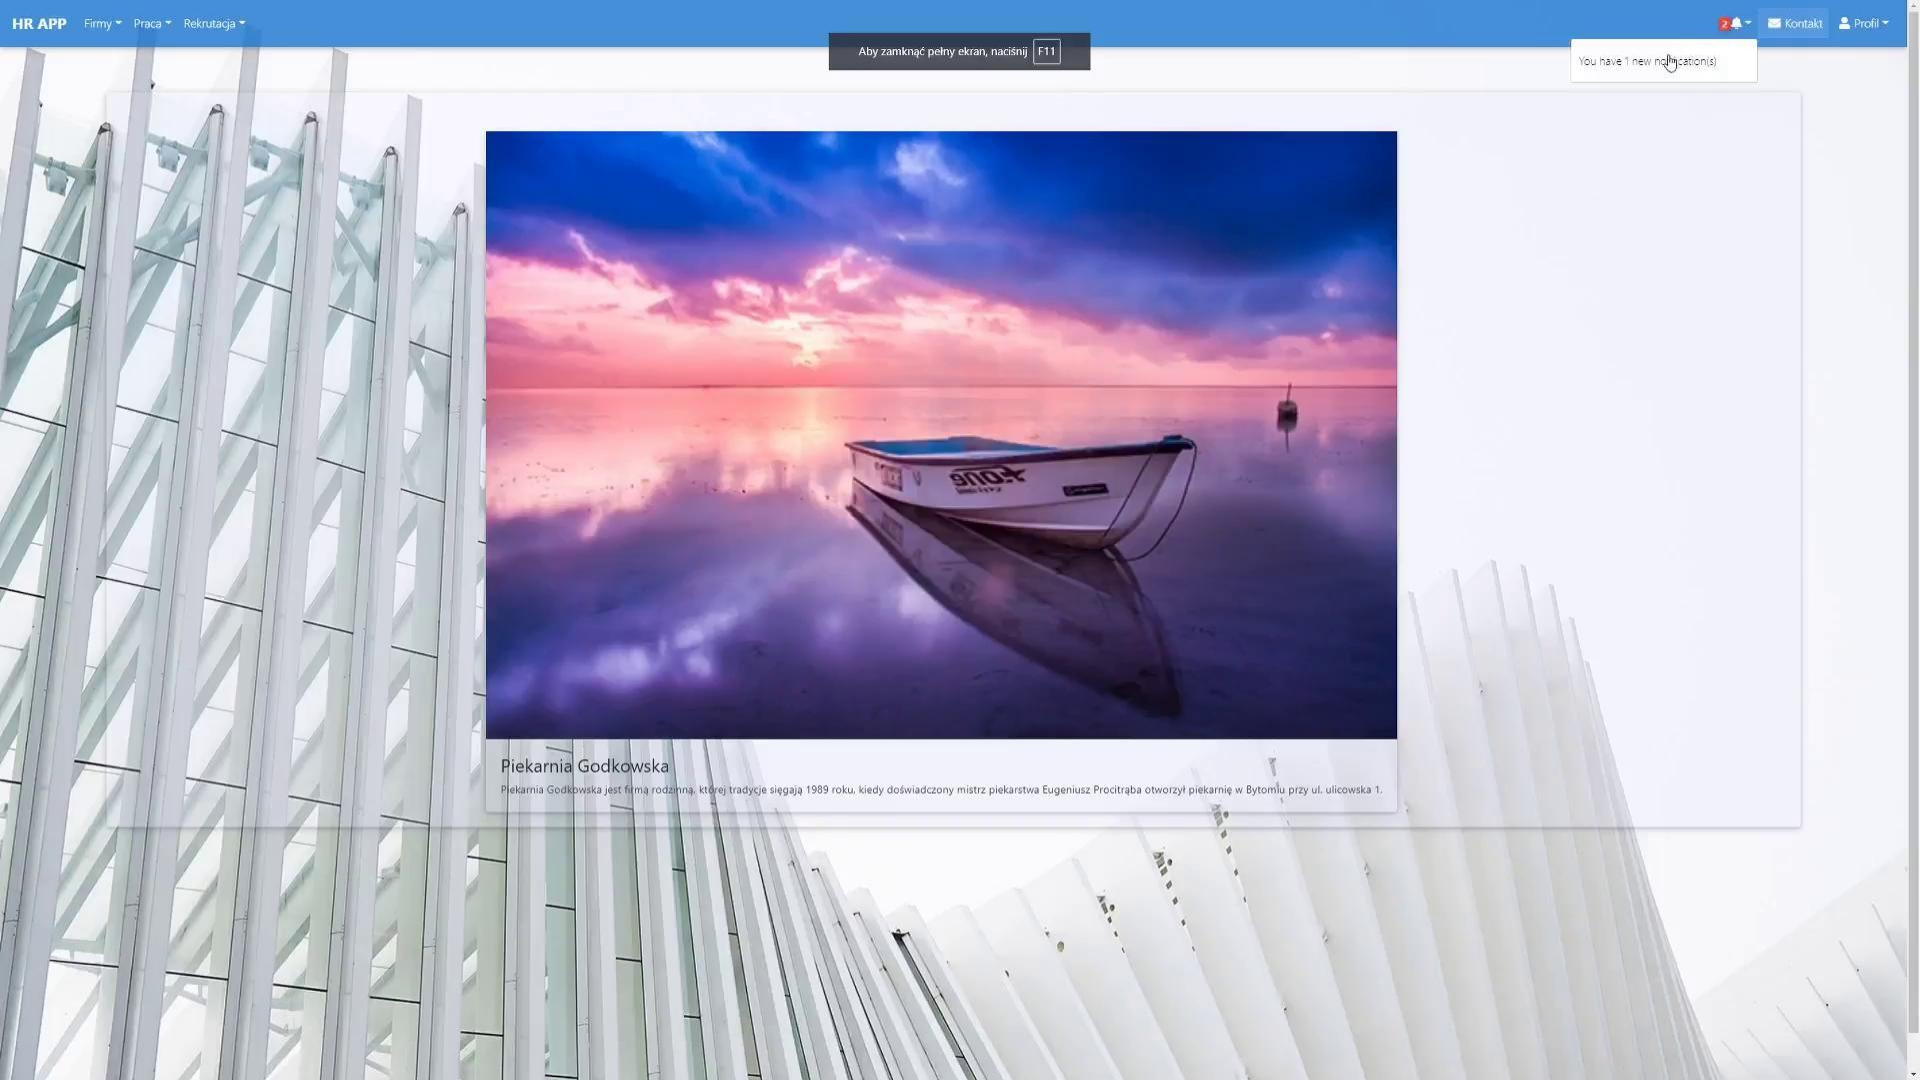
HR APP Firmy Praca Rekrutacja

Aby zamknąć pełny ekran, naciśnij F11

2 Kontakt Profil

You have 1 new notification(s)

Piekarnia Godkowska

Piekarnia Godkowska jest firmą rodzinną, której tradycje sięgają 1989 roku, kiedy doświadczony mistrz piekarstwa Eugeniusz Procitrąba otworzył piekarnię w Bytomiu przy ul. ulicowska 1.